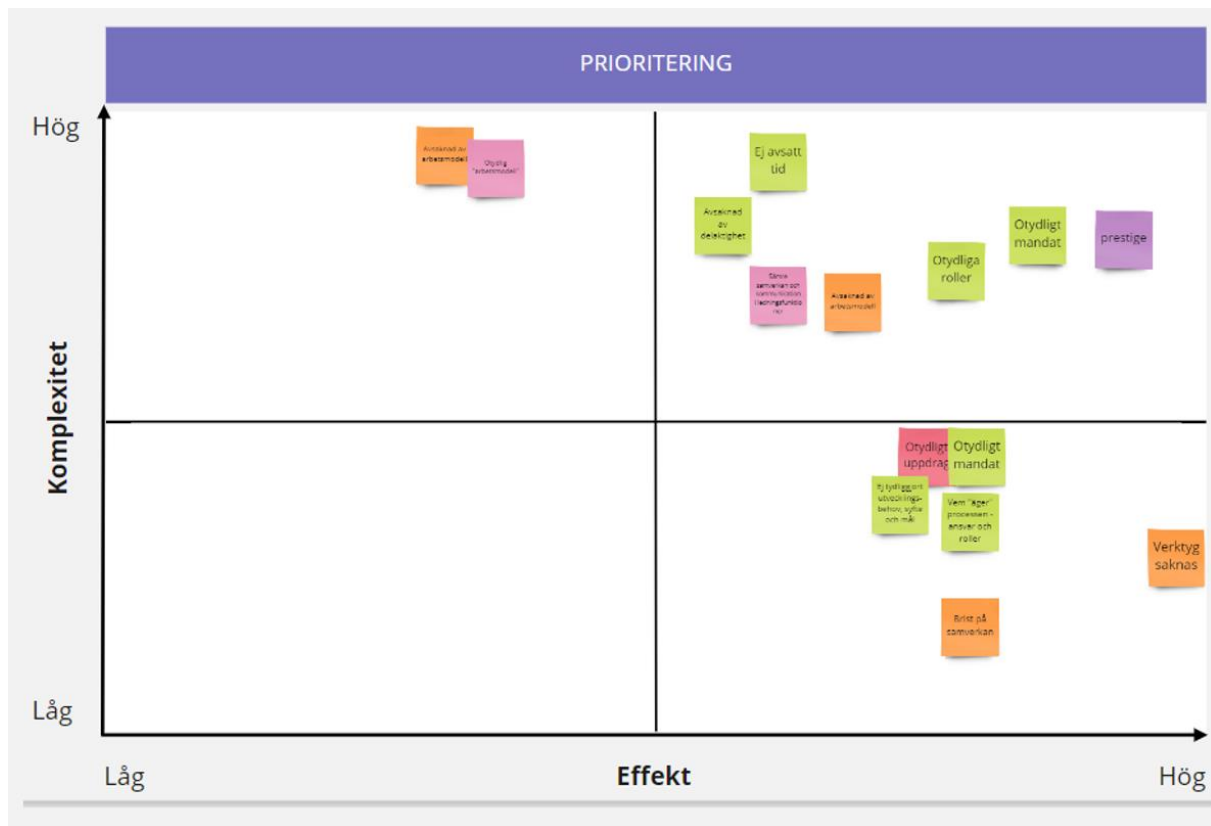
PRIORITERING

Hög

Komplexitet

Låg

Avsaknad av arbetsmodell

Otydlig "arbetsmodell"

Ej avsatt tid

Avsaknad av delaktighet

Otydligt mandat

prestige

Otydliga roller

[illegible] samverkan och kommunikation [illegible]

Avsaknad av arbetsmodell

Otydligt uppdrag

Otydligt mandat

Ej tydliggjort utvecklings-behov, syfte och mål

Vem "äger" processen – ansvar och roller

Verktyg saknas

Brist på samverkan

Låg

Effekt

Hög